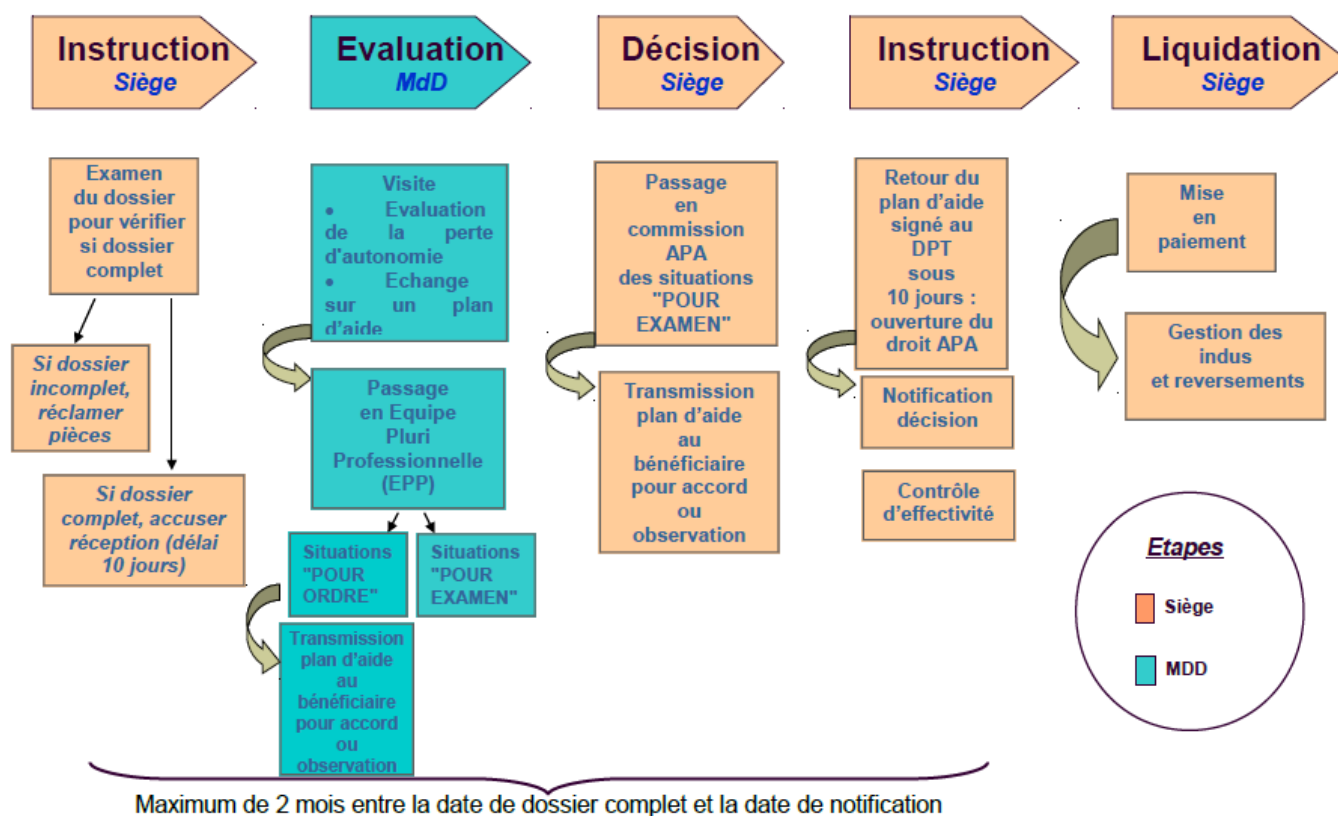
Instruction
Siège

Evaluation
MdD

Décision
Siège

Instruction
Siège

Liquidation
Siège

Examen du dossier pour vérifier si dossier complet

Si dossier incomplet, réclamer pièces

Si dossier complet, accuser réception (délai 10 jours)

Visite
• Evaluation de la perte d'autonomie
• Echange sur un plan d'aide

Passage en Equipe Pluri Professionnelle (EPP)

Situations "POUR ORDRE"

Situations "POUR EXAMEN"

Transmission plan d'aide au bénéficiaire pour accord ou observation

Passage en commission APA des situations "POUR EXAMEN"

Transmission plan d'aide au bénéficiaire pour accord ou observation

Retour du plan d'aide signé au DPT sous 10 jours : ouverture du droit APA

Notification décision

Contrôle d'effectivité

Mise en paiement

Gestion des indus et reversements

Etapes
Siège
MDD

Maximum de 2 mois entre la date de dossier complet et la date de notification